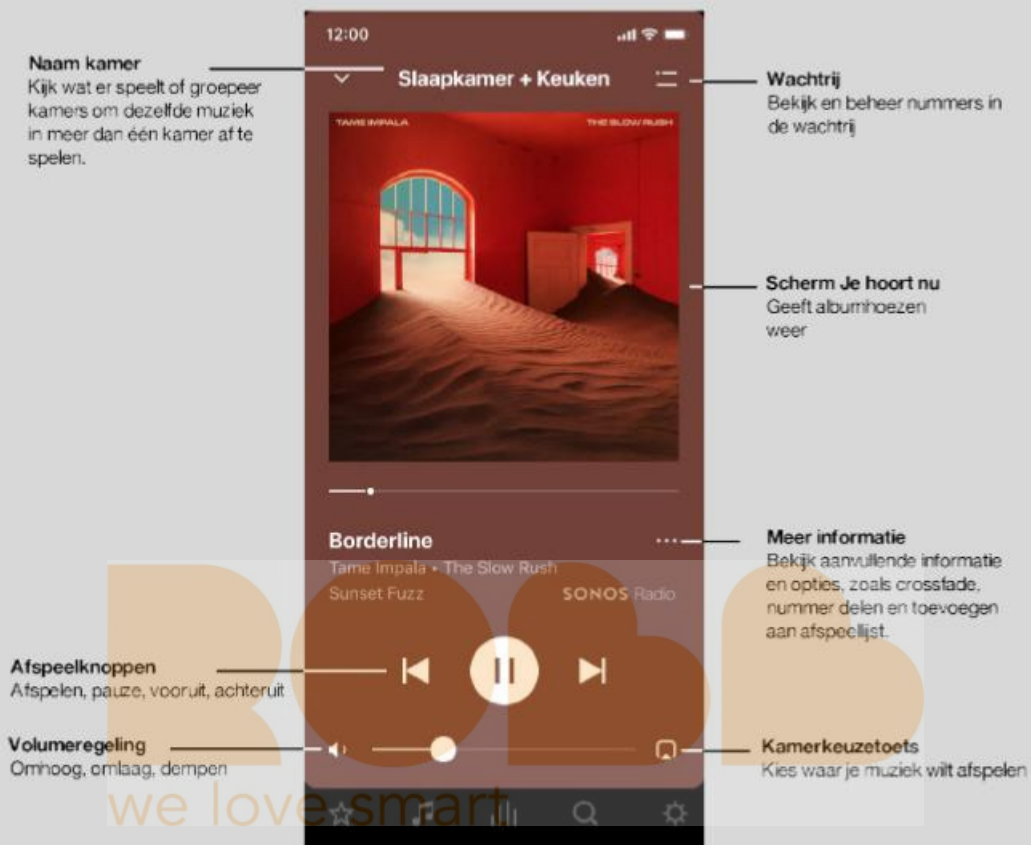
Naam kamer
Kijk wat er speelt of groepeer kamers om dezelfde muziek in meer dan één kamer af te spelen.

12:00

Slaapkamer + Keuken

TAME IMPALA

THE SLOW RUSH

Wachtrij
Bekijk en beheer nummers in de wachtrij

Scherm Je hoort nu
Geeft albumhoezen weer

Borderline
Tame Impala • The Slow Rush
Sunset Fuzz
SONOS Radio

Meer informatie
Bekijk aanvullende informatie en opties, zoals crossfade, nummer delen en toevoegen aan afspeellijst.

Afspeelknoppen
Afspelen, pauze, vooruit, achteruit

Volumeregeling
Omhoog, omlaag, dempen

Kamerkeuzetoets
Kies waar je muziek wilt afspelen

we love smart